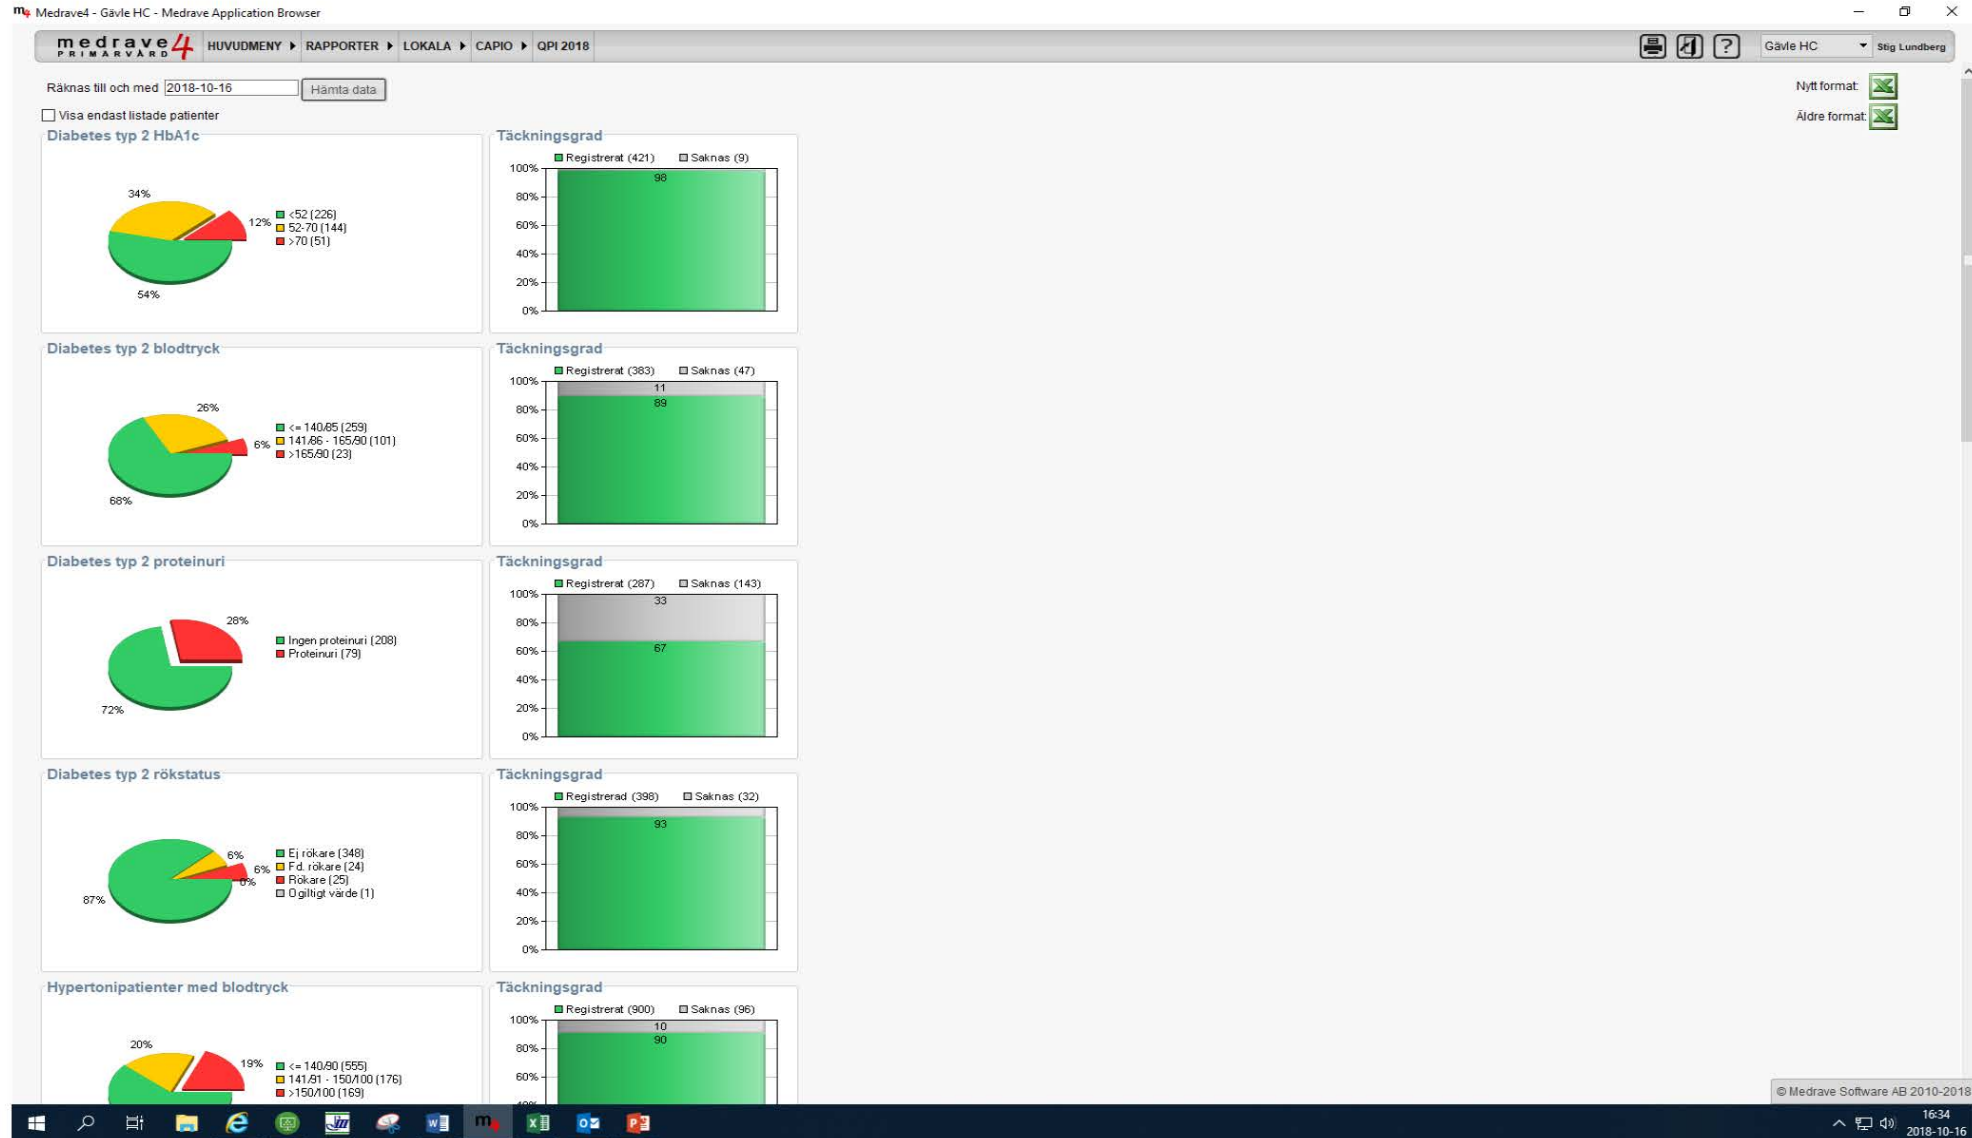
Medrave4 - Gävle HC - Medrave Application Browser

medrave4 PRIMARVÅRD HUVUDMENY RAPPORTER LOKALA CAPIO QPI 2018

Gävle HC Stig Lundberg

Räknas till och med 2018-10-16 Hämta data

Visa endast listade patienter

Nytt format:
Äldre format:

Diabetes typ 2 HbA1c

34%
12%
54%
<52 (226)
52-70 (144)
>70 (51)

Täckningsgrad

Registrerat (421) Saknas (9)
100%
80%
60%
40%
20%
0%
98

Diabetes typ 2 blodtryck

26%
6%
68%
<= 140/85 (259)
141/86 - 165/90 (101)
>165/90 (23)

Täckningsgrad

Registrerat (383) Saknas (47)
100%
80%
60%
40%
20%
0%
11
89

Diabetes typ 2 proteinuri

28%
72%
Ingen proteinuri (208)
Proteinuri (79)

Täckningsgrad

Registrerat (287) Saknas (143)
100%
80%
60%
40%
20%
0%
33
67

Diabetes typ 2 rökstatus

6%
6%
0%
87%
Ej rökare (348)
F.d. rökare (24)
Rökare (25)
Ogiltigt värde (1)

Täckningsgrad

Registrerad (398) Saknas (32)
100%
80%
60%
40%
20%
0%
93

Hypertonipatienter med blodtryck

20%
19%
<= 140/90 (555)
141/91 - 150/100 (176)
>150/100 (169)

Täckningsgrad

Registrerat (900) Saknas (96)
100%
80%
60%
10
90

© Medrave Software AB 2010-2018

16:34
2018-10-16